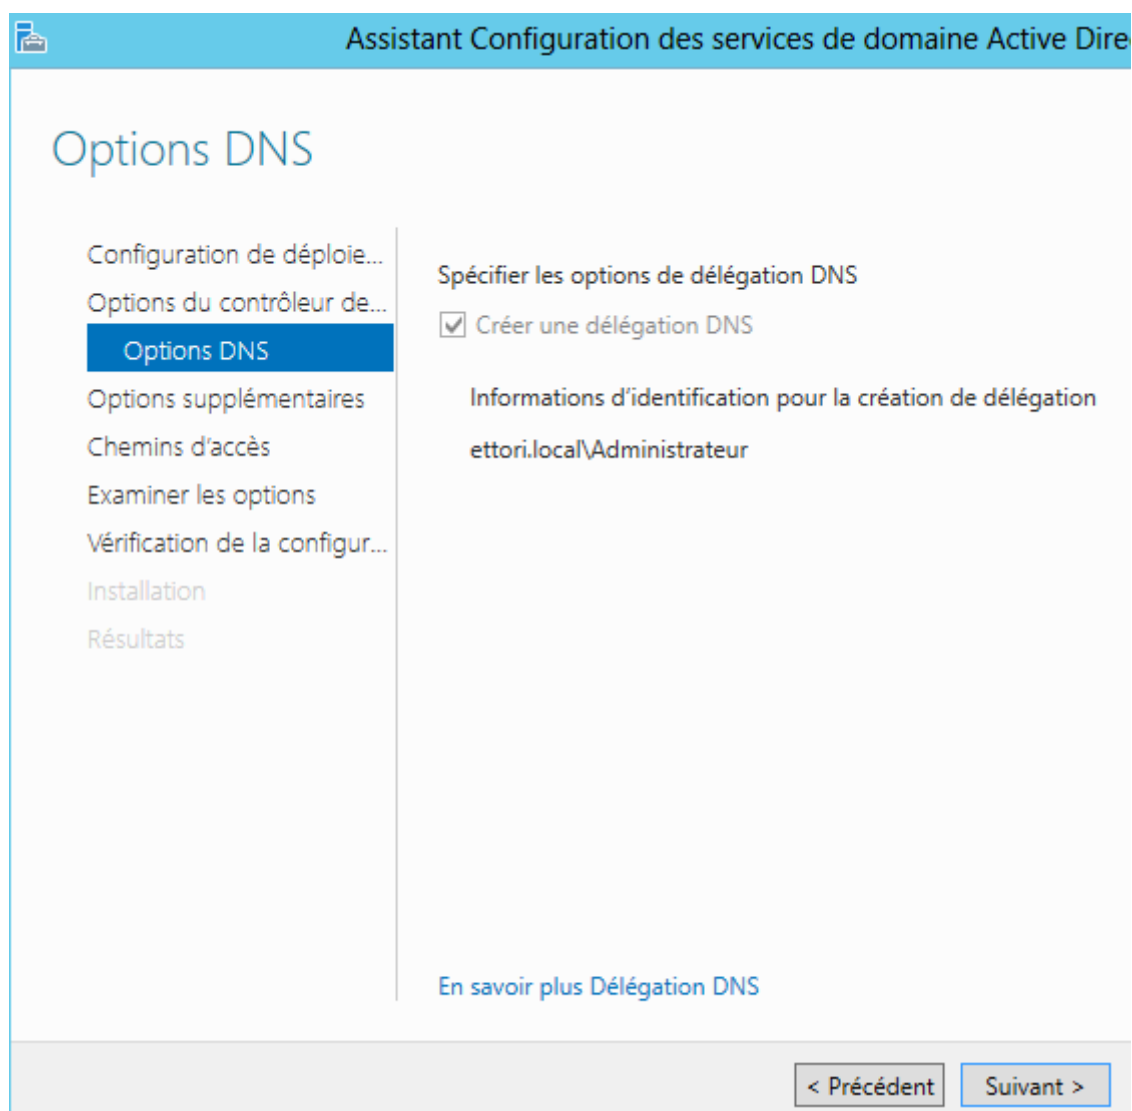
Assistant Configuration des services de domaine Active Dire

Options DNS

Configuration de déploie...
Options du contrôleur de...
Options DNS
Options supplémentaires
Chemins d'accès
Examiner les options
Vérification de la configur...
Installation
Résultats

Spécifier les options de délégation DNS

Créer une délégation DNS

Informations d'identification pour la création de délégation

ettori.local\Administrateur

En savoir plus Délégation DNS

< Précédent

Suivant >